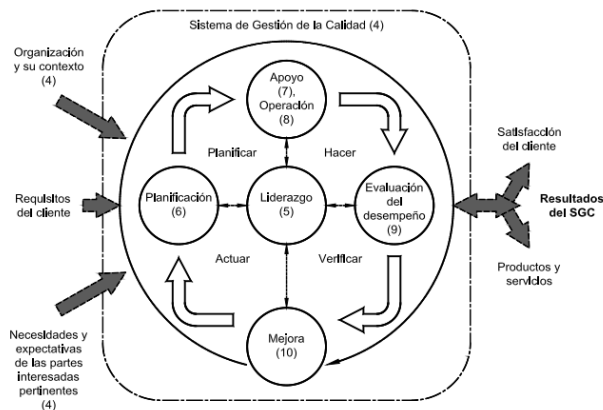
Sistema de Gestión de la Calidad (4)

Organización y su contexto (4)

Requisitos del cliente

Necesidades y expectativas de las partes interesadas pertinentes (4)

Apoyo (7), Operación (8)

Planificar

Hacer

Planificación (6)

Liderazgo (5)

Evaluación del desempeño (9)

Actuar

Verificar

Mejora (10)

Satisfacción del cliente

Resultados del SGC

Productos y servicios